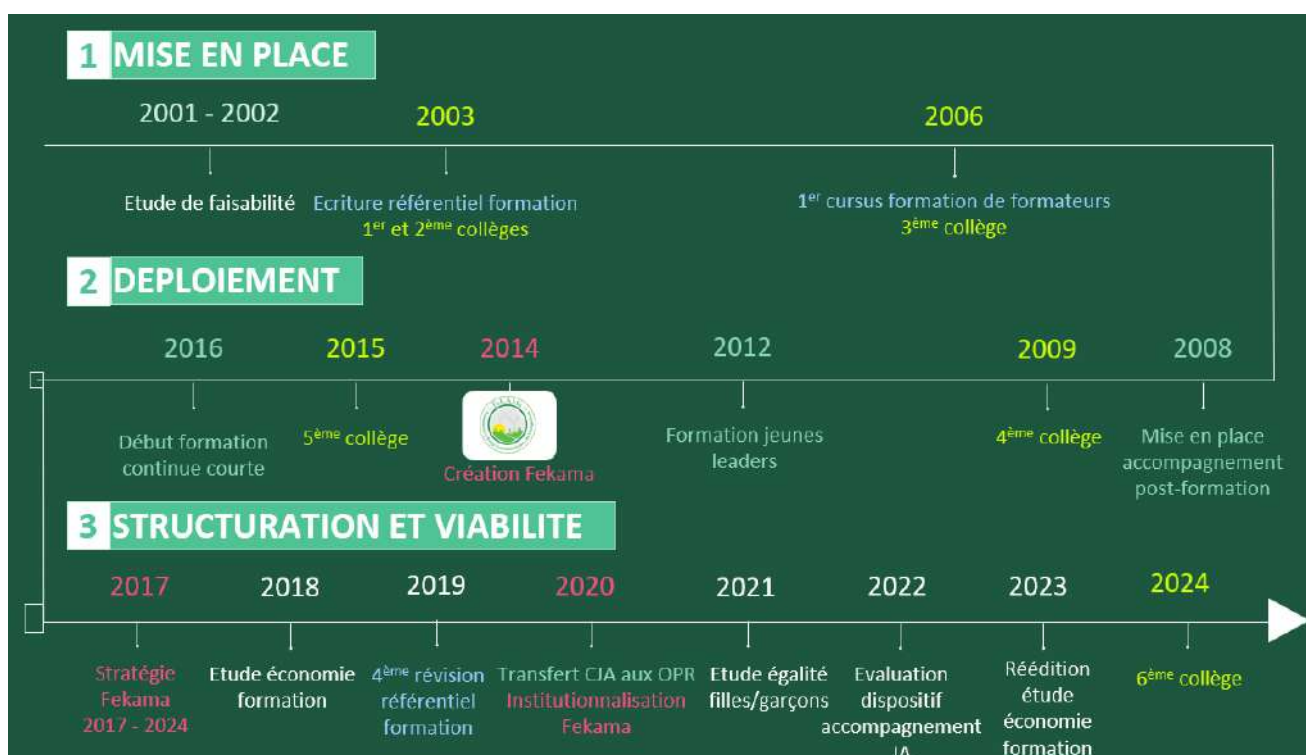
1 MISE EN PLACE

2001 - 2002

2003

2006

Etude de faisabilité

Ecriture référentiel formation
1$^{er}$ et 2$^{ème}$ collèges

1$^{er}$ cursus formation de formateurs
3$^{ème}$ collège

2 DEPLOIEMENT

2016

2015

2014

2012

2009

2008

Début formation continue courte

5$^{ème}$ collège

Création Fekama

Formation jeunes leaders

4$^{ème}$ collège

Mise en place accompagnement post-formation

3 STRUCTURATION ET VIABILITE

2017

2018

2019

2020

2021

2022

2023

2024

Stratégie Fekama 2017 - 2024

Etude économie formation

4$^{ème}$ révision référentiel formation

Transfert CJA aux OPR
Institutionnalisation Fekama

Etude égalité filles/garçons

Evaluation dispositif accompagnement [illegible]

Réédition étude économie formation

6$^{ème}$ collège